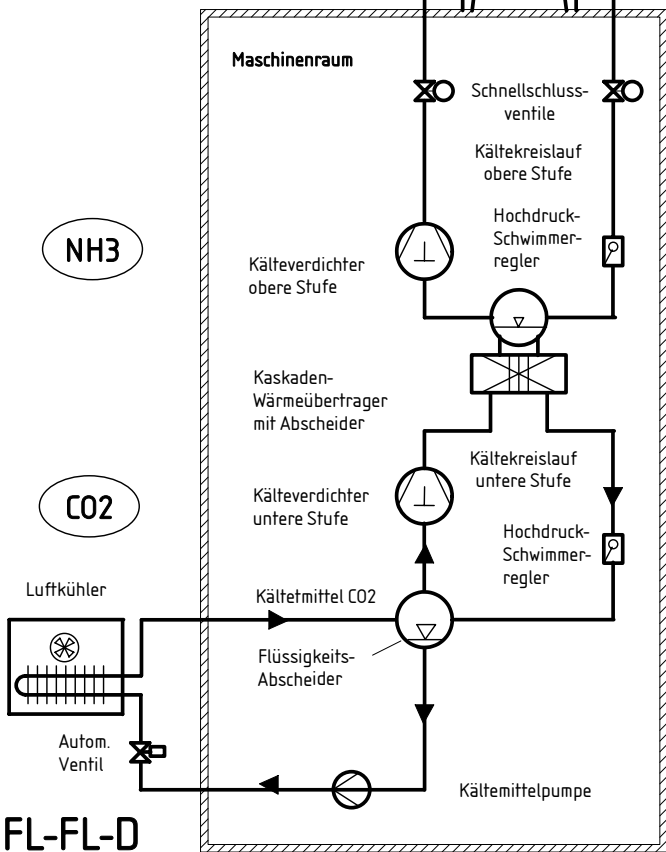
Maschinenraum

Schnellschlussventile

Kältekreislauf obere Stufe

NH3

Hochdruck-Schwimmerregler

Kälteverdichter obere Stufe

Kaskaden-Wärmeübertrager mit Abscheider

Kältekreislauf untere Stufe

CO2

Kälteverdichter untere Stufe

Hochdruck-Schwimmerregler

Luftkühler

Kältetmittel CO2

Flüssigkeits-Abscheider

Autom. Ventil

Kältemittelpumpe

FL-FL-D